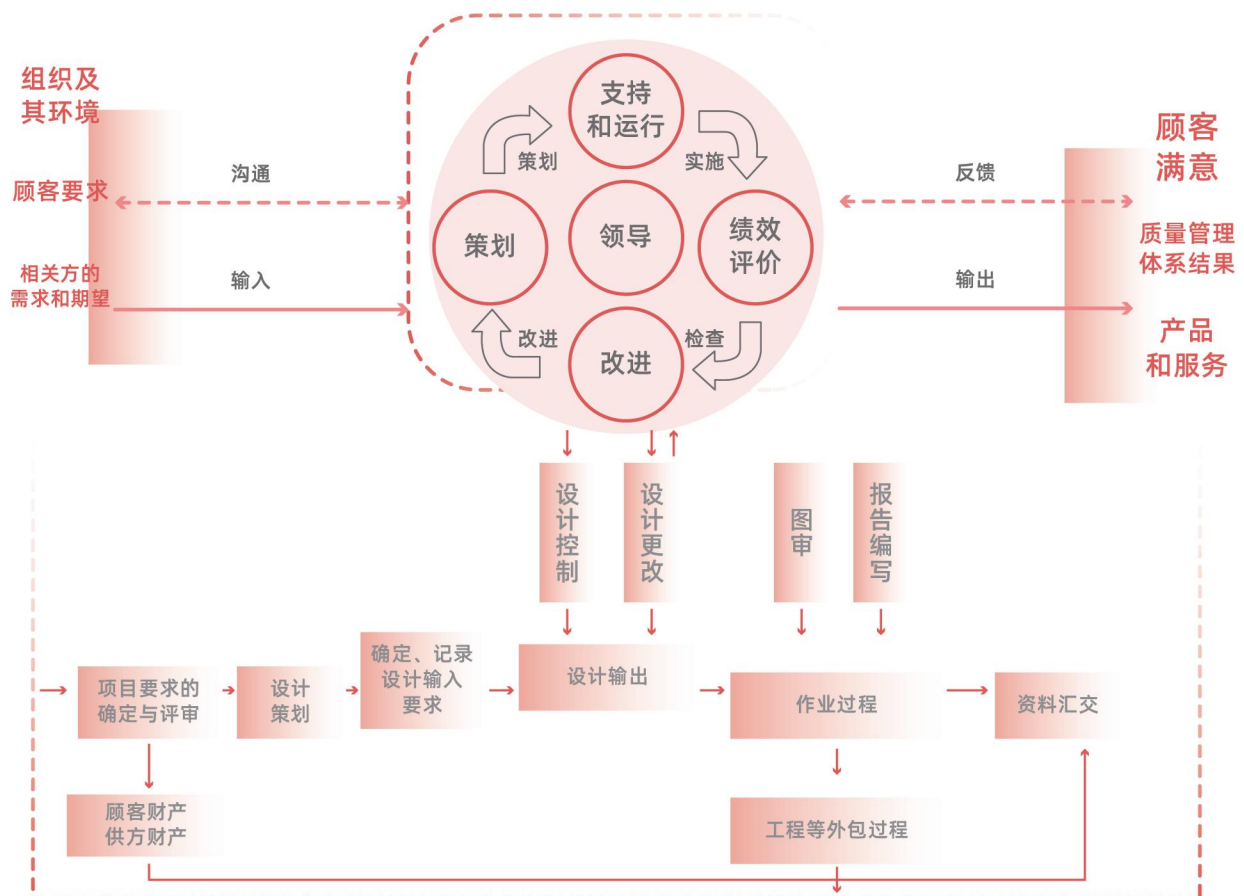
组织及其环境

顾客要求

相关方的需求和期望

沟通

输入

支持和运行

策划

实施

策划

领导

绩效评价

改进

检查

改进

顾客满意

反馈

质量管理体系结果

输出

产品和服务

设计控制

设计更改

图审

报告编写

项目要求的确定与评审

设计策划

确定、记录设计输入要求

设计输出

作业过程

资料汇交

顾客财产供方财产

工程等外包过程